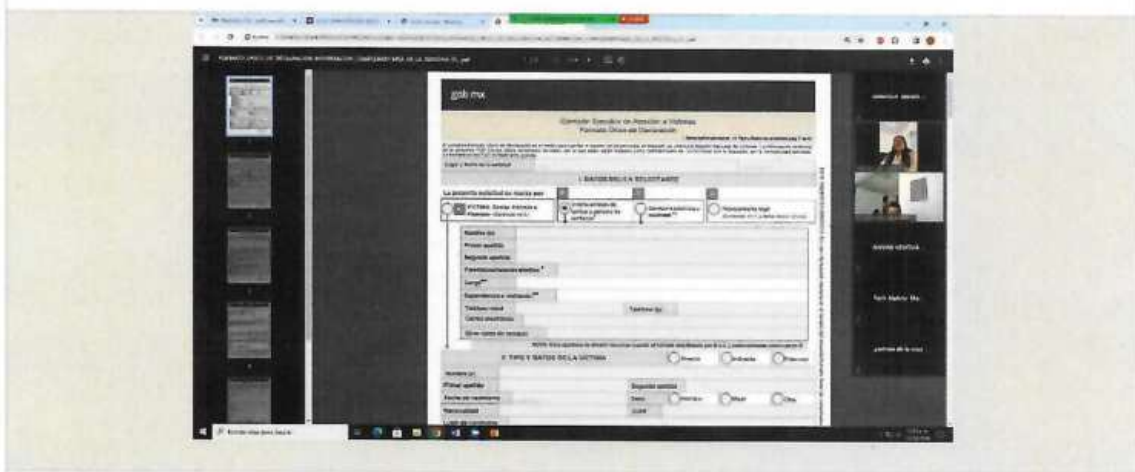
gob mx

Comisión Ejecutiva de Atención a Víctimas
Formato Único de Declaración

I. DATOS DEL/LA SOLICITANTE

La presente solicitud es hecha por:

VÍCTIMA Directa, Indirecta o Potencial

Institución de familia o persona de confianza

Servidor/a público/a o sociedad

Representante legal

Nombre (s):
Primer apellido:
Segundo apellido:
Parentesco/relación afectiva:
Cargo:
Dependencia o institución:
Teléfono móvil:
Teléfono fijo:
Correo electrónico:
Otros datos de contacto:

2. TIPO Y DATOS DE LA VÍCTIMA

Directa
Indirecta
Potencial

Nombre (s):
Primer apellido:
Segundo apellido:
Fecha de nacimiento:
Sexo:
Hombre
Mujer
Otro
Nacionalidad:
CURP:

Escribe aquí para buscar